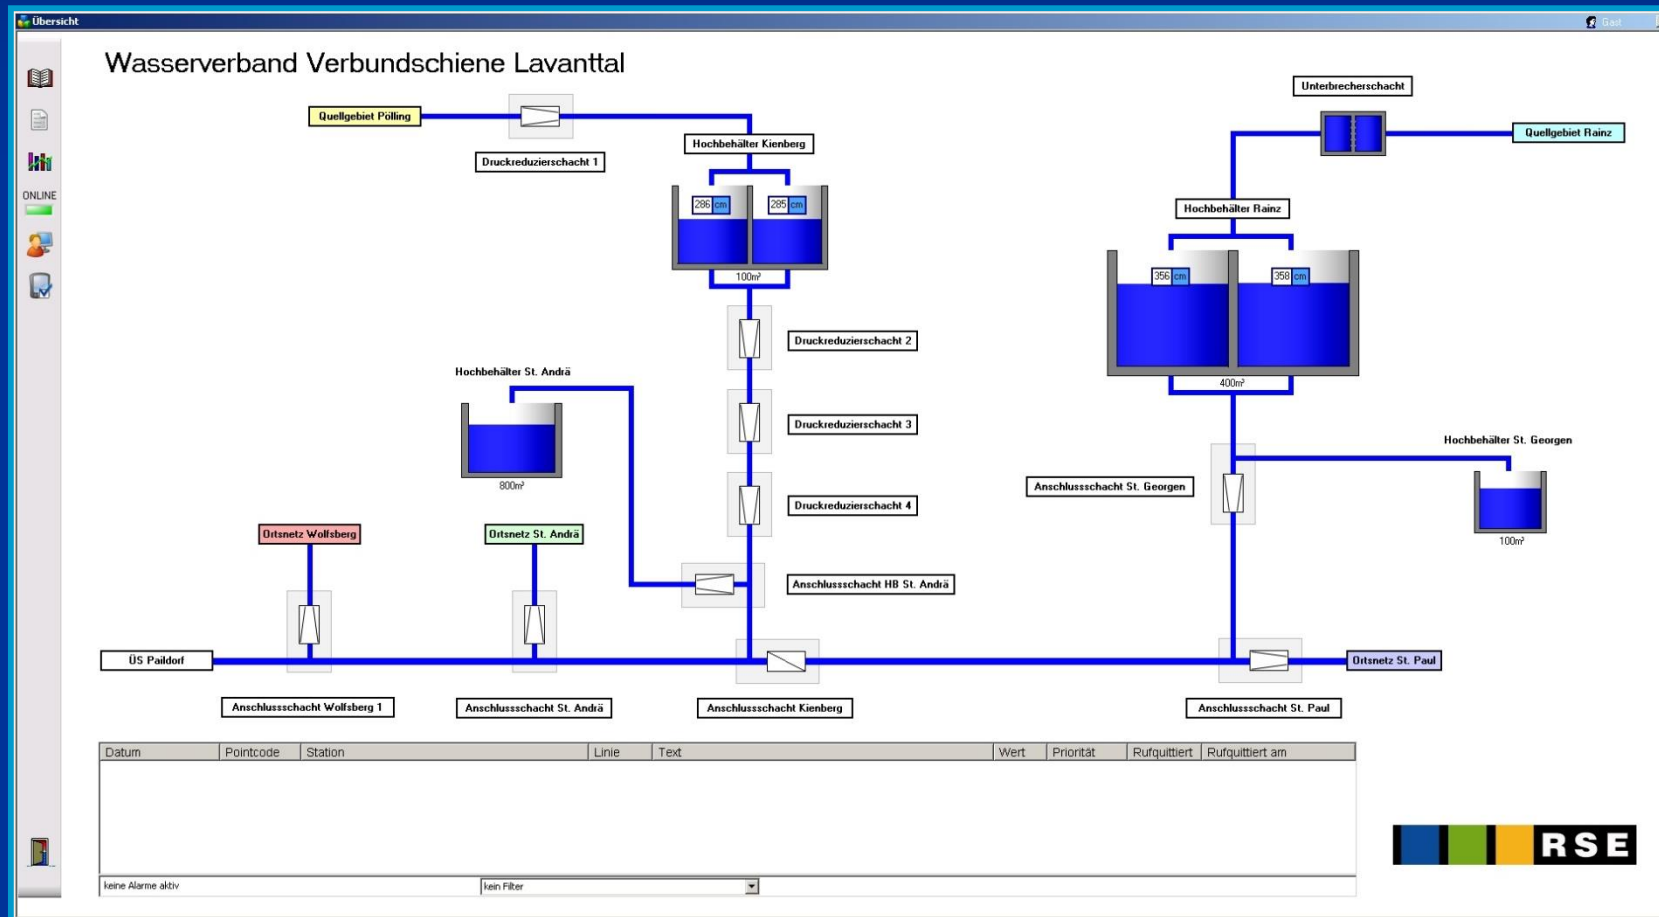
Übersicht

Gast

ONLINE

Wasserverband Verbundschiene Lavanttal

Quellgebiet Pölling

Druckreduzierschacht 1

Hochbehälter Kienberg

286 cm

285 cm

100m³

Unterbrecherschacht

Quellgebiet Rainz

Hochbehälter Rainz

356 cm

358 cm

400m³

Druckreduzierschacht 2

Hochbehälter St. Andrä

800m³

Druckreduzierschacht 3

Druckreduzierschacht 4

Hochbehälter St. Georgen

Anschlussschacht St. Georgen

100m³

Ortsnetz Wolfsberg

Ortsnetz St. Andrä

Anschlussschacht HB St. Andrä

ÜS Paildorf

Ortsnetz St. Paul

Anschlussschacht Wolfsberg 1

Anschlussschacht St. Andrä

Anschlussschacht Kienberg

Anschlussschacht St. Paul

| Datum | Pointcode | Station | Linie | Text | Wert | Priorität | Rufquittiert | Rufquittiert am |
|---|---|---|---|---|---|---|---|---|

keine Alarme aktiv

kein Filter

RSE